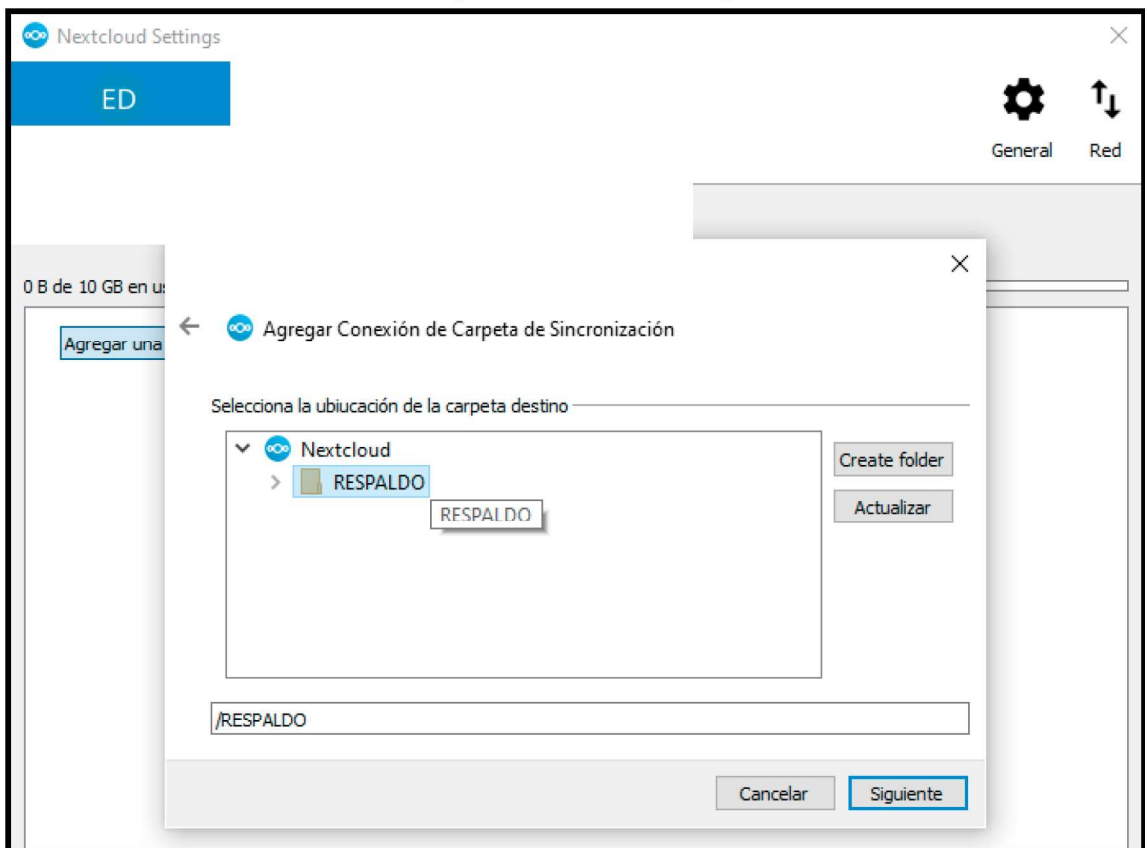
Nextcloud Settings

ED

General Red

0 B de 10 GB en us

Agregar una

Agregar Conexión de Carpeta de Sincronización

Selecciona la ubiucación de la carpeta destino

Nextcloud
RESPALDO
RESPALDO

Create folder
Actualizar

/RESPALDO

Cancelar Siguiente